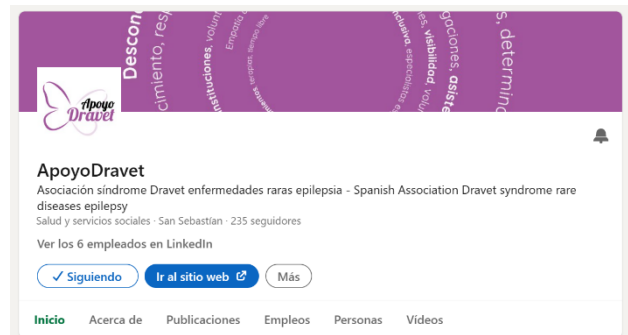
Descono cimiento, resp instituciones, volun Empatía visibilidad gaciones, asist s, determin

Apoyo Dravet

ApoyoDravet

Asociación síndrome Dravet enfermedades raras epilepsia - Spanish Association Dravet syndrome rare diseases epilepsy

Salud y servicios sociales · San Sebastián · 235 seguidores

Ver los 6 empleados en LinkedIn

✓ Siguiendo

Ir al sitio web

Más

Inicio Acerca de Publicaciones Empleos Personas Vídeos